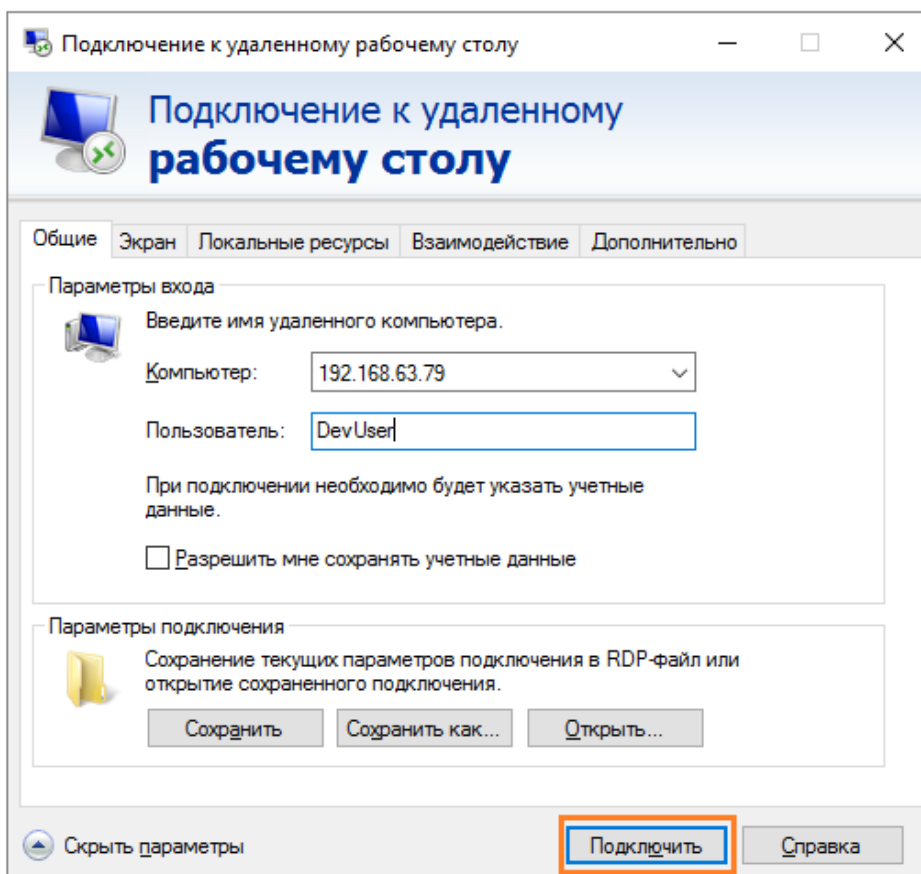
Подключение к удаленному рабочему столу

Подключение к удаленному
рабочему столу

Общие | Экран | Локальные ресурсы | Взаимодействие | Дополнительно

Параметры входа

Введите имя удаленного компьютера.

Компьютер: 192.168.63.79

Пользователь: DevUser

При подключении необходимо будет указать учетные данные.

Разрешить мне сохранять учетные данные

Параметры подключения

Сохранение текущих параметров подключения в RDP-файл или открытие сохраненного подключения.

Сохранить | Сохранить как... | Открыть...

Скрыть параметры

Подключить | Справка